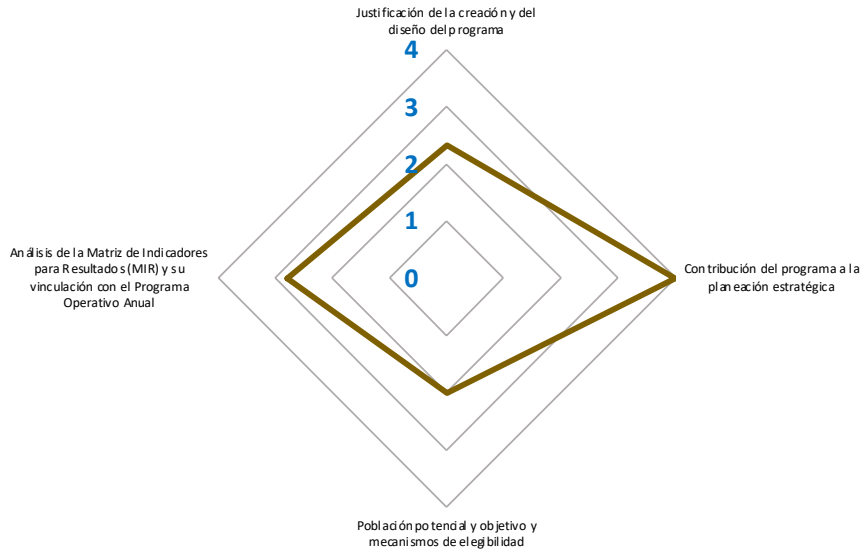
Justificación de la creación y del diseño del programa

4
3
2
1
0

Análisis de la Matriz de Indicadores para Resultados (MIR) y su vinculación con el Programa Operativo Anual

Contribución del programa a la planeación estratégica

Población potencial y objetivo y mecanismos de elegibilidad